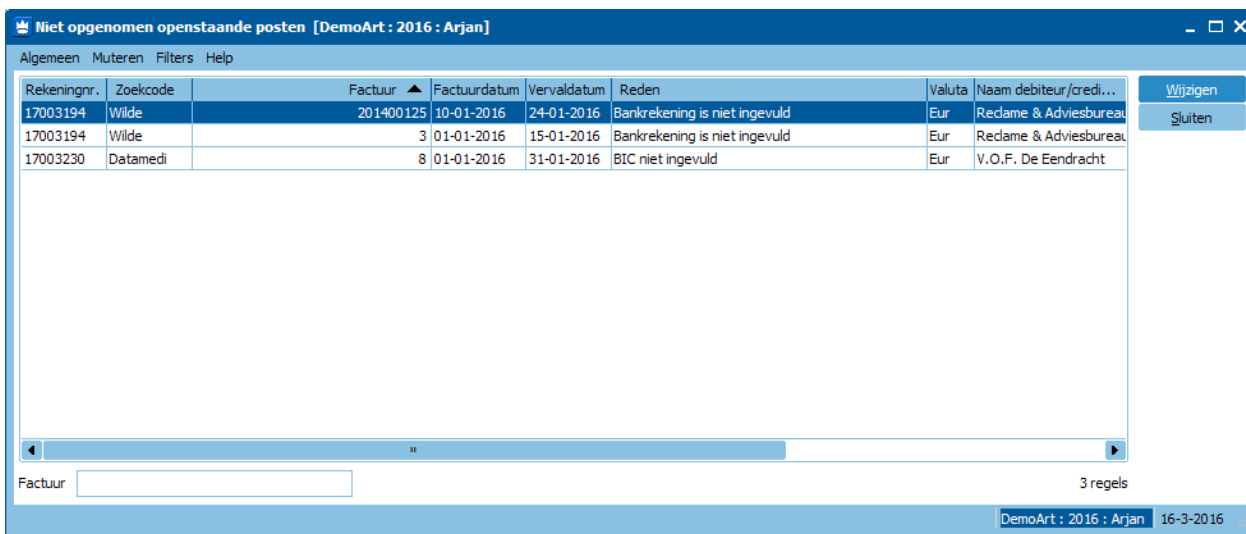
Niet opgenomen openstaande posten [DemoArt : 2016 : Arjan]

Algemeen Muteren Filters Help

| Rekeningnr. | Zoekcode | Factuur | Factuurdatum | Vervaldatum | Reden | Valuta | Naam debiteur/credi... |
|---|---|---|---|---|---|---|---|
| 17003194 | Wilde | 201400125 | 10-01-2016 | 24-01-2016 | Bankrekening is niet ingevuld | Eur | Reclame & Adviesbureau |
| 17003194 | Wilde | 3 | 01-01-2016 | 15-01-2016 | Bankrekening is niet ingevuld | Eur | Reclame & Adviesbureau |
| 17003230 | Datamedi | 8 | 01-01-2016 | 31-01-2016 | BIC niet ingevuld | Eur | V.O.F. De Eendracht |

Wijzigen
Sluiten

Factuur

3 regels

DemoArt : 2016 : Arjan 16-3-2016